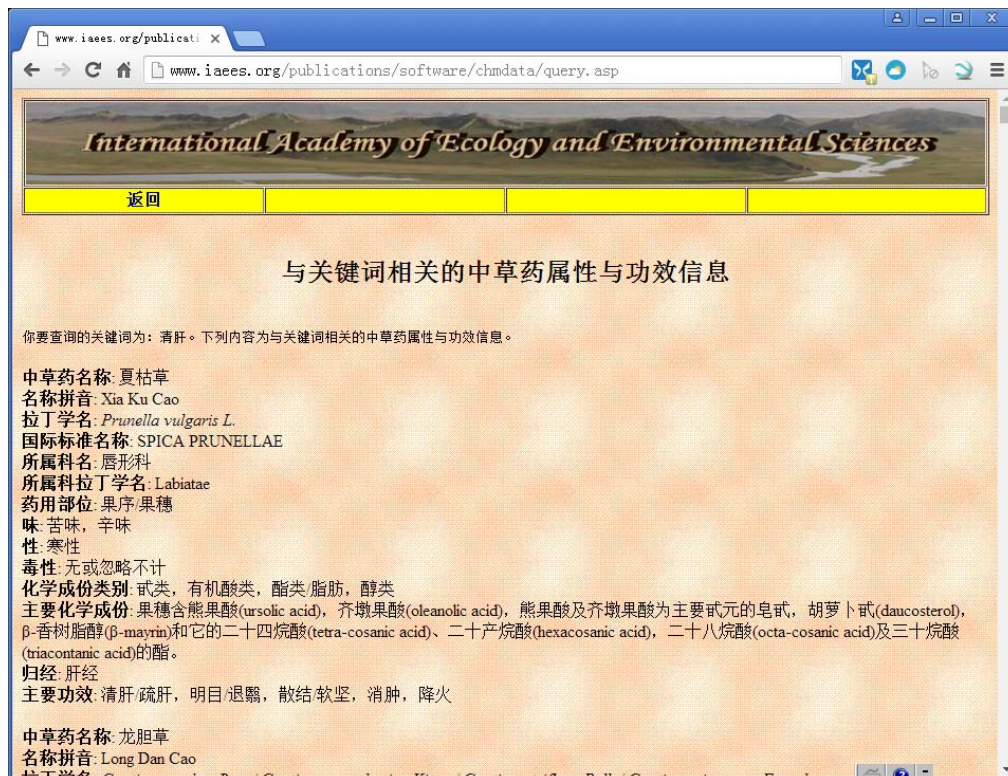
www.iaees.org/publicati ×

www.iaees.org/publications/software/chmdata/query.asp

International Academy of Ecology and Environmental Sciences

返回

与关键词相关的中草药属性与功效信息

你要查询的关键词为：清肝。下列内容为与关键词相关的中草药属性与功效信息。

中草药名称: 夏枯草
名称拼音: Xia Ku Cao
拉丁学名: Prunella vulgaris L.
国际标准名称: SPICA PRUNELLAE
所属科名: 唇形科
所属科拉丁学名: Labiatae
药用部位: 果序/果穗
味: 苦味，辛味
性: 寒性
毒性: 无或忽略不计
化学成份类别: 甙类，有机酸类，酯类/脂肪，醇类
主要化学成份: 果穗含熊果酸(ursolic acid)，齐墩果酸(oleanolic acid)，熊果酸及齐墩果酸为主要甙元的皂甙，胡萝卜甙(daucosterol)，β-香树脂醇(β-mayrin)和它的二十四烷酸(tetra-cosanic acid)、二十产烷酸(hexacosanic acid)，二十八烷酸(octa-cosanic acid)及三十烷酸(triacontanic acid)的酯。
归经: 肝经
主要功效: 清肝/疏肝，明目/退翳，散结/软坚，消肿，降火

中草药名称: 龙胆草
名称拼音: Long Dan Cao
拉丁学名: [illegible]